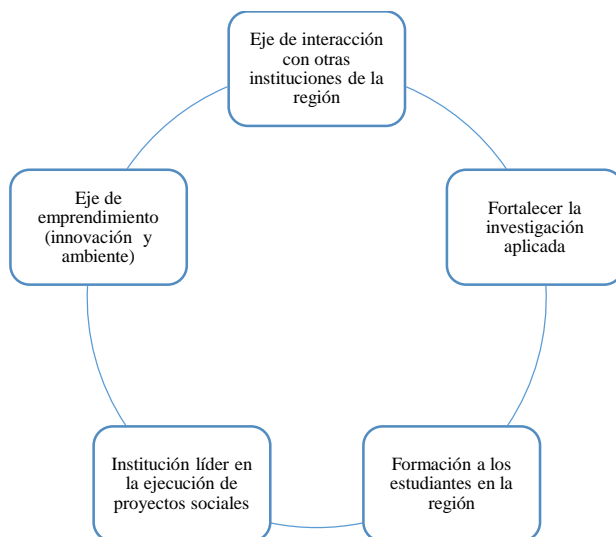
Eje de interacción con otras instituciones de la región

Fortalecer la investigación aplicada

Formación a los estudiantes en la región

Institución líder en la ejecución de proyectos sociales

Eje de emprendimiento (innovación y ambiente)